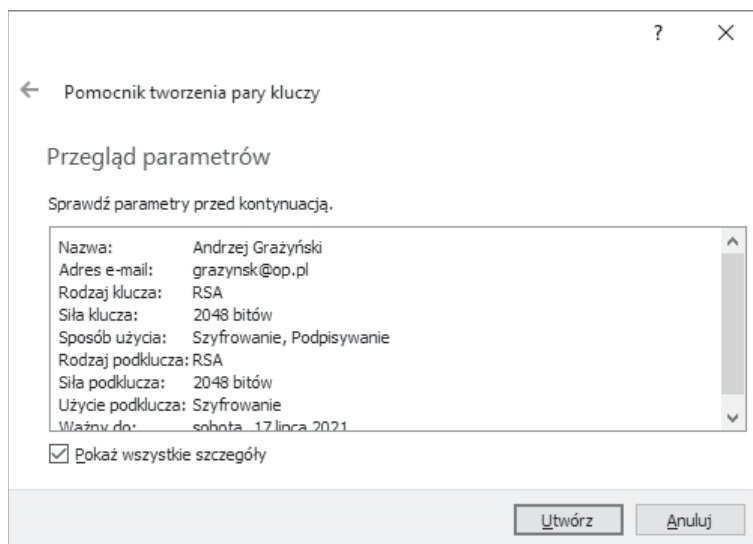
? ×

← Pomocnik tworzenia pary kluczy

Przegląd parametrów

Sprawdź parametry przed kontynuacją.

| | |
|---|---|
| Nazwa: | Andrzej Grażyński |
| Adres e-mail: | grazynsk@op.pl |
| Rodzaj klucza: | RSA |
| Siła klucza: | 2048 bitów |
| Sposób użycia: | Szyfrowanie, Podpisywanie |
| Rodzaj podklucza: | RSA |
| Siła podklucza: | 2048 bitów |
| Użycie podklucza: | Szyfrowanie |
| Ważny do: | sobota, 17 lipca 2021 |

☑ Pokaż wszystkie szczegóły

Utwórz Anuluj